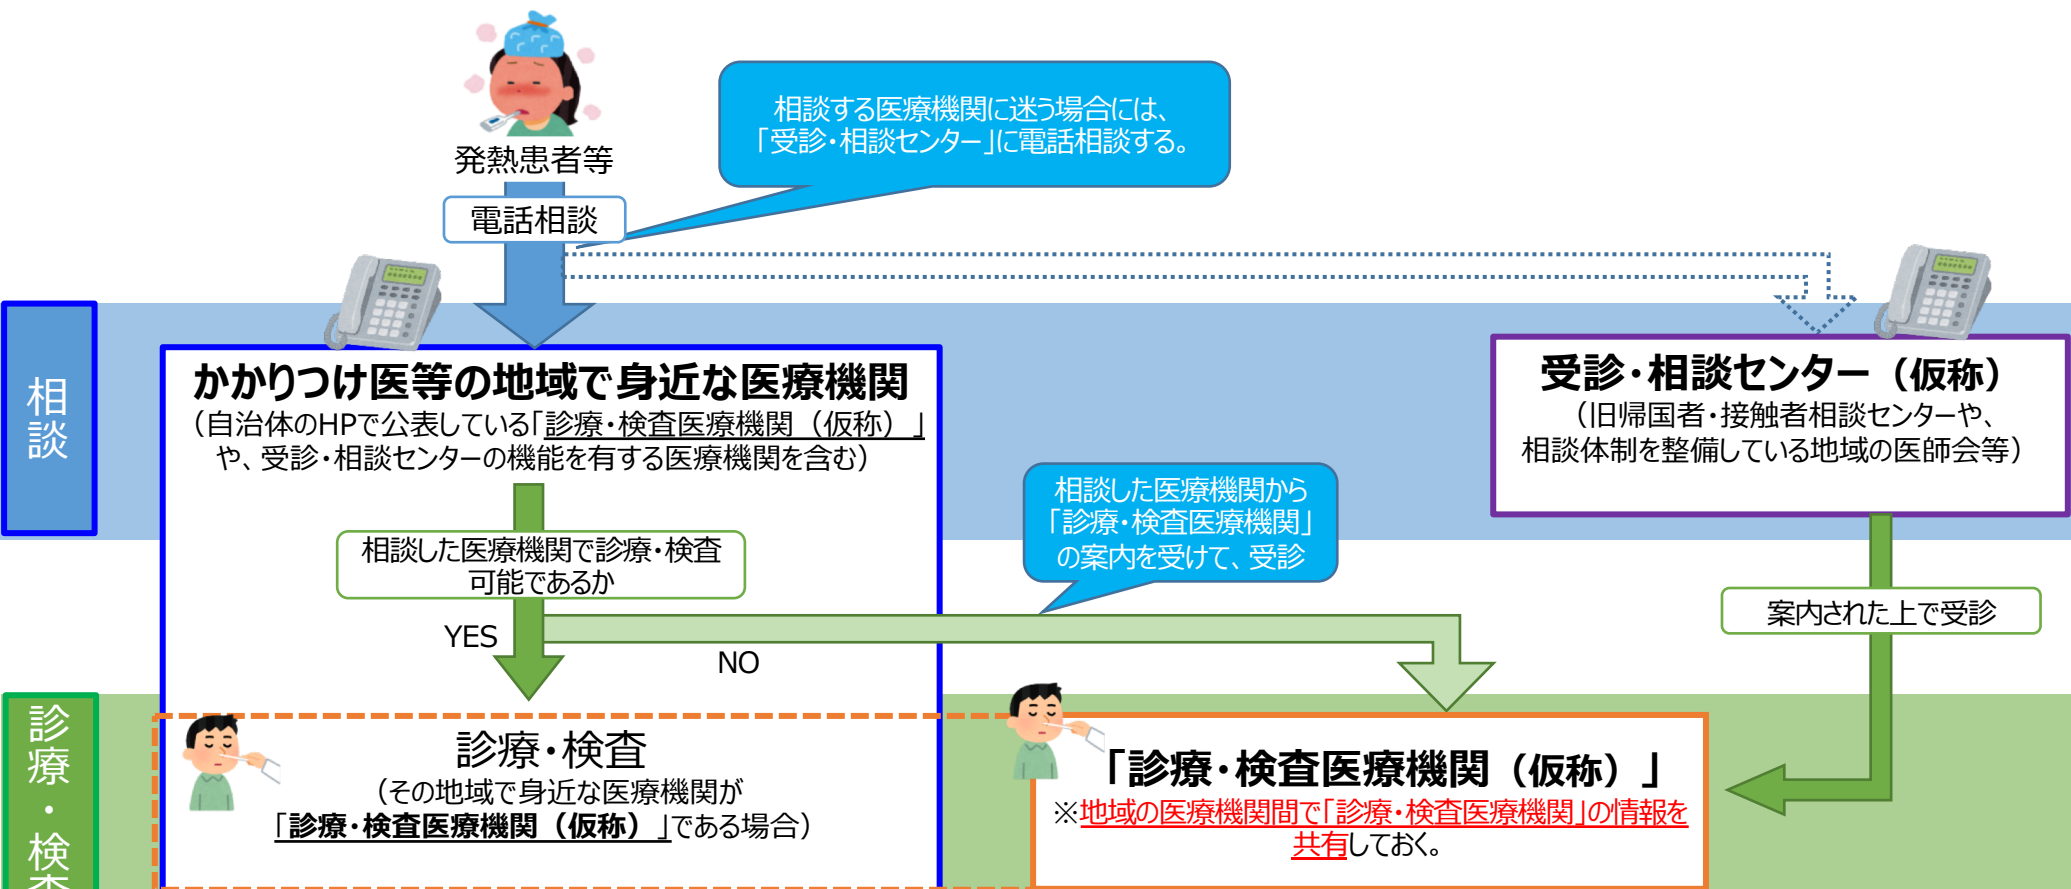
発熱患者等

相談する医療機関に迷う場合には、「受診・相談センター」に電話相談する。

電話相談

相談

かかりつけ医等の地域で身近な医療機関
（自治体のHPで公表している「診療・検査医療機関（仮称）」や、受診・相談センターの機能を有する医療機関を含む）

受診・相談センター（仮称）
（旧帰国者・接触者相談センターや、相談体制を整備している地域の医師会等）

相談した医療機関で診療・検査可能であるか

相談した医療機関から「診療・検査医療機関」の案内を受けて、受診

YES

NO

案内された上で受診

診療・検査

診療・検査
（その地域で身近な医療機関が「診療・検査医療機関（仮称）」である場合）

「診療・検査医療機関（仮称）」
※地域の医療機関間で「診療・検査医療機関」の情報を共有しておく。